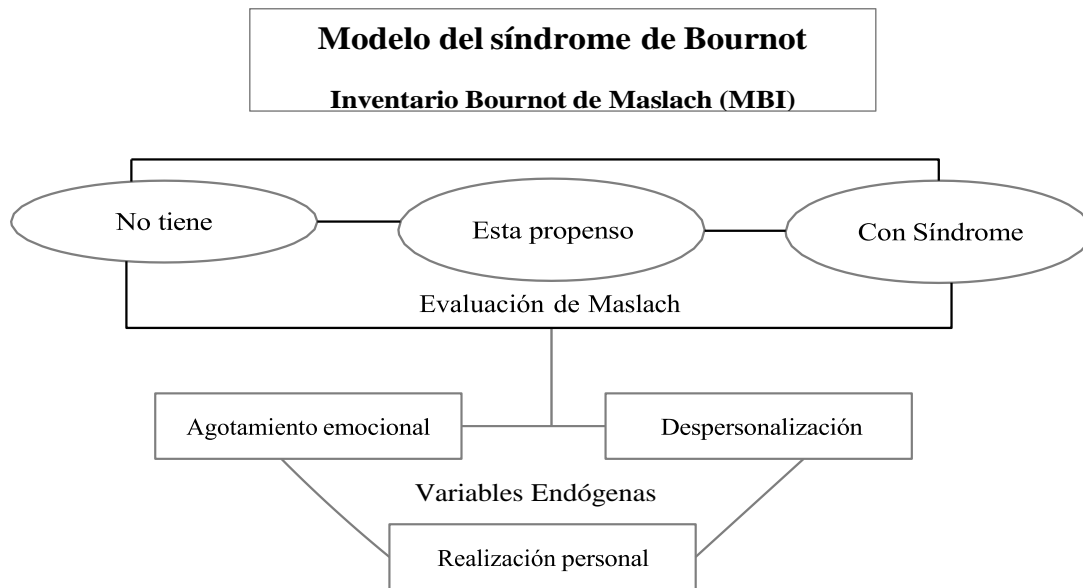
Modelo del síndrome de Bournot

Inventario Bournot de Maslach (MBI)

No tiene

Esta propenso

Con Síndrome

Evaluación de Maslach

Agotamiento emocional

Despersonalización

Variables Endógenas

Realización personal